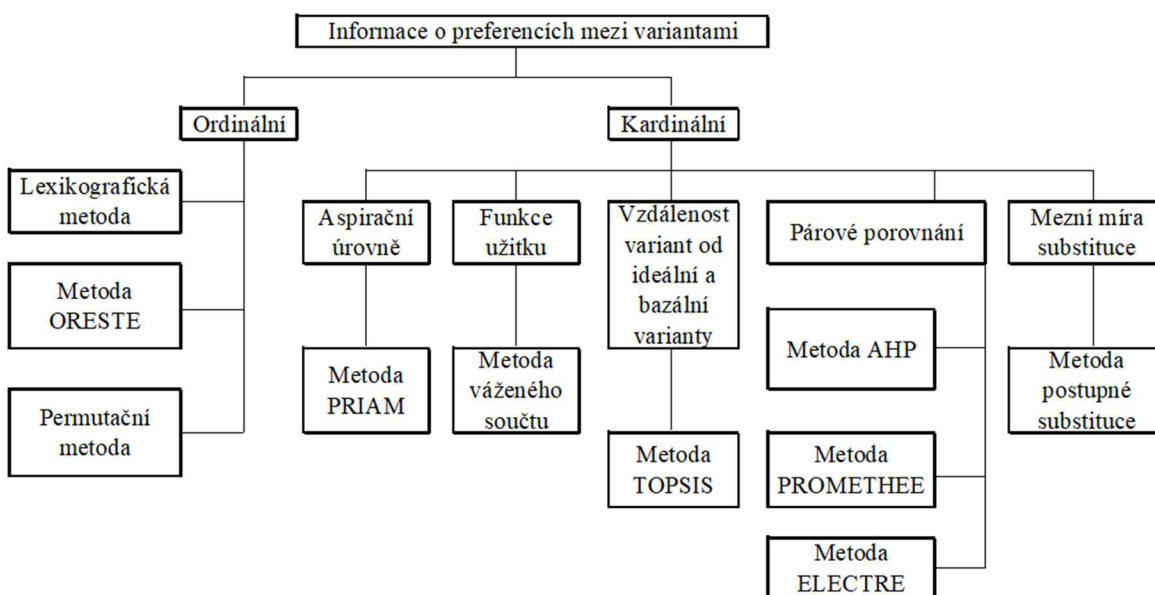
Informace o preferencích mezi variantami

Ordinální

Kardinální

Lexikografická metoda

Metoda ORESTE

Permutační metoda

Aspirační úrovně

Funkce užitku

Vzdálenost variant od ideální a bazální varianty

Párové porovnání

Mezní míra substituce

Metoda PRIAM

Metoda váženého součtu

Metoda TOPSIS

Metoda AHP

Metoda PROMETHEE

Metoda ELECTRE

Metoda postupné substituce